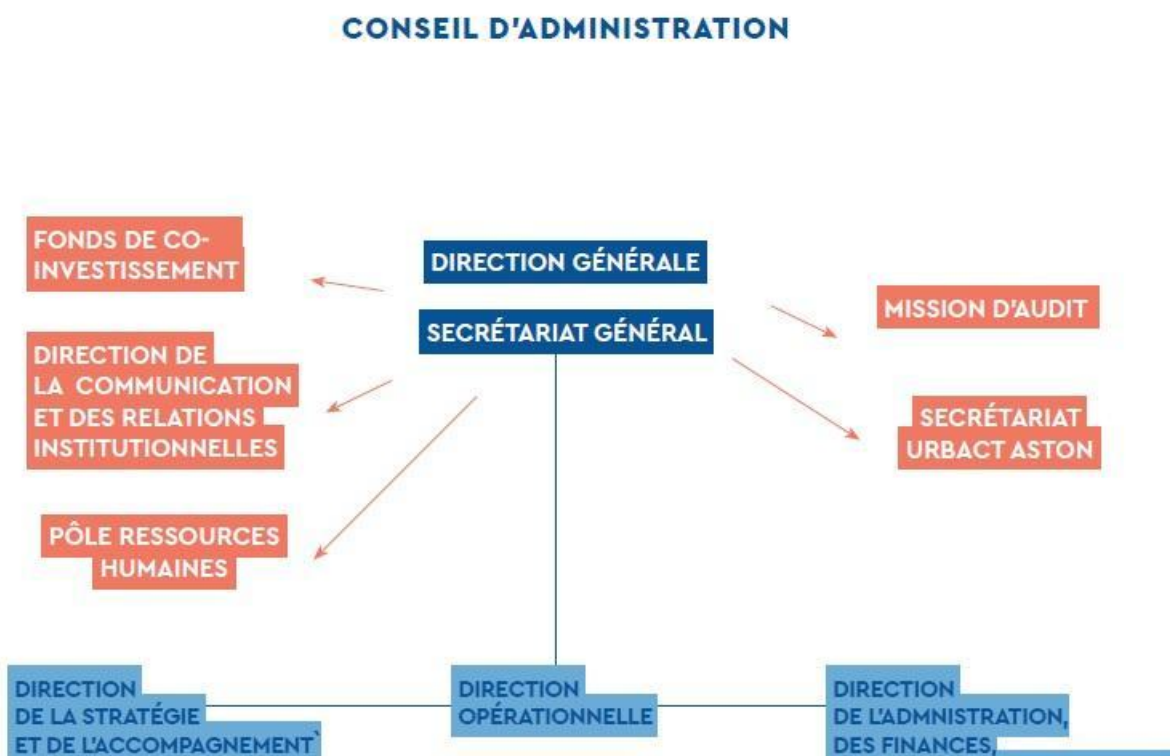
CONSEIL D'ADMINISTRATION

FONDS DE CO-INVESTISSEMENT

DIRECTION GÉNÉRALE

SECRÉTARIAT GÉNÉRAL

MISSION D'AUDIT

DIRECTION DE LA COMMUNICATION ET DES RELATIONS INSTITUTIONNELLES

SECRÉTARIAT URBACT ASTON

PÔLE RESSOURCES HUMAINES

DIRECTION DE LA STRATÉGIE ET DE L'ACCOMPAGNEMENT`

DIRECTION OPÉRATIONNELLE

DIRECTION DE L'ADMNISTRATION, DES FINANCES,